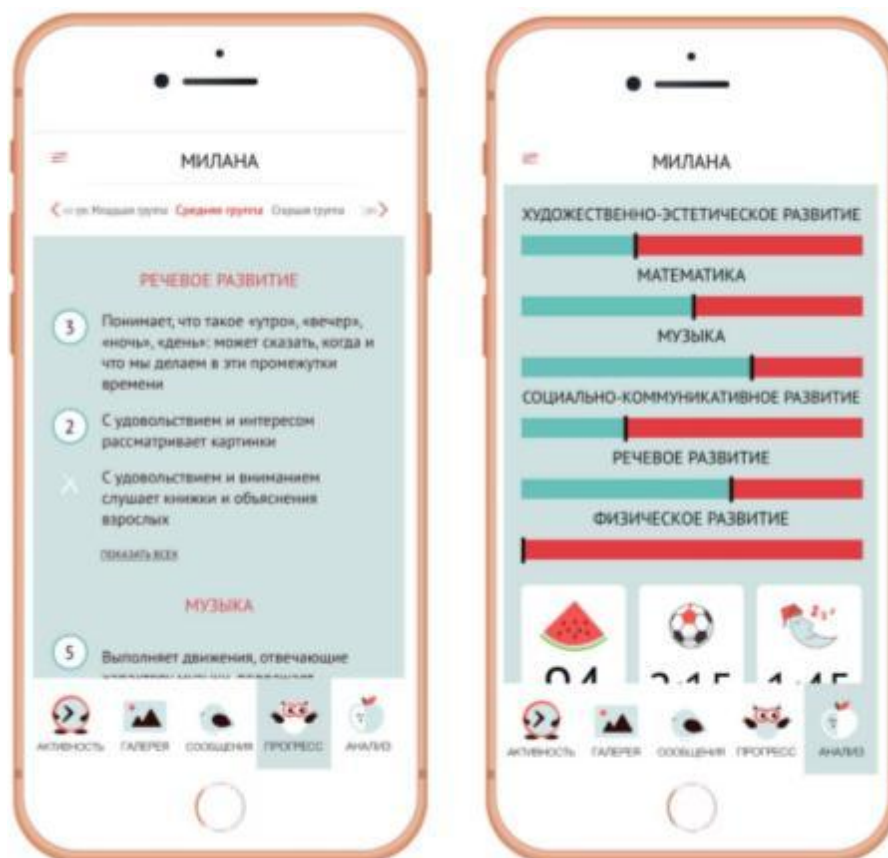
МИЛАНА

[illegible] Младшая группа Средняя группа Старшая группа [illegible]

РЕЧЕВОЕ РАЗВИТИЕ

3 Понимает, что такое «утро», «вечер», «ночь», «день»: может сказать, когда и что мы делаем в эти промежутки времени

2 С удовольствием и интересом рассматривает картинки

С удовольствием и вниманием слушает книжки и объяснения взрослых

ПОКАЗАТЬ ВСЕХ

МУЗЫКА

5 Выполняет движения, отвечающие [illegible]

АКТИВНОСТЬ ГАЛЕРЕЯ СООБЩЕНИЯ ПРОГРЕСС АНАЛИЗ

МИЛАНА

ХУДОЖЕСТВЕННО-ЭСТЕТИЧЕСКОЕ РАЗВИТИЕ

МАТЕМАТИКА

МУЗЫКА

СОЦИАЛЬНО-КОММУНИКАТИВНОЕ РАЗВИТИЕ

РЕЧЕВОЕ РАЗВИТИЕ

ФИЗИЧЕСКОЕ РАЗВИТИЕ

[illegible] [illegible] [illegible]

АКТИВНОСТЬ ГАЛЕРЕЯ СООБЩЕНИЯ ПРОГРЕСС АНАЛИЗ